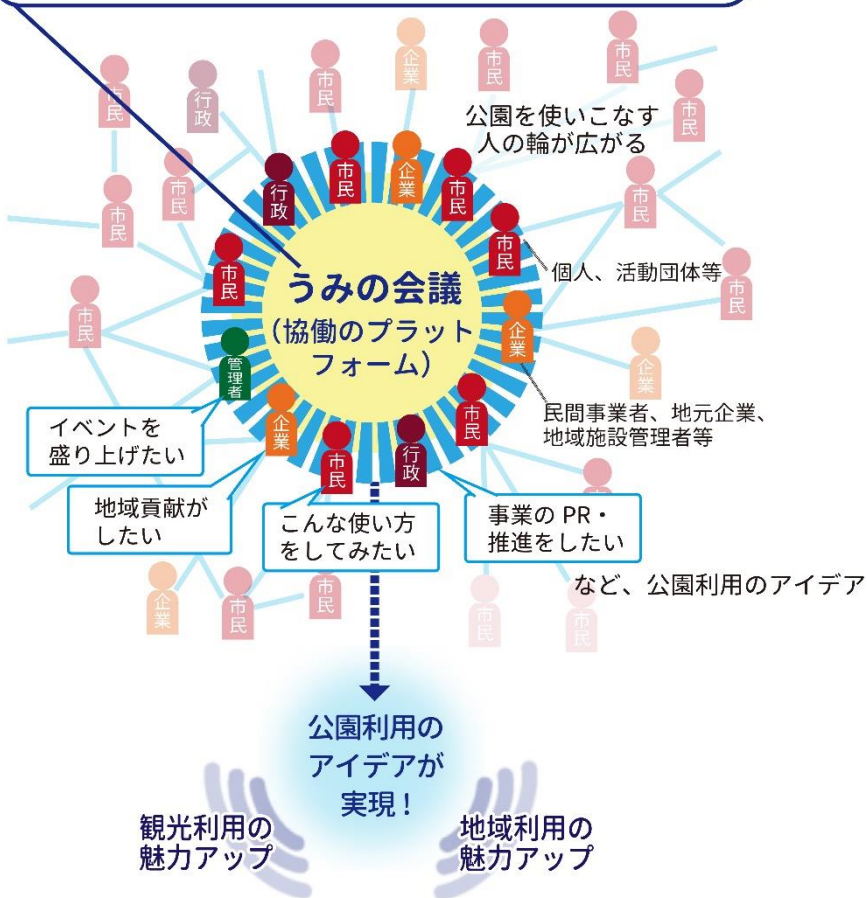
市民
市民
企業
市民
市民
行政
市民

公園を使いこなす
人の輪が広がる

市民
市民
行政
市民
企業
市民
市民
市民
市民

うみの会議
(協働のプラットフォーム)

個人、活動団体等

市民
市民
市民
企業
管理者
企業
企業
市民

民間事業者、地元企業、地域施設管理者等

イベントを
盛り上げたい

企業
市民
行政

地域貢献が
したい

こんな使い方
をしてみたい

事業のPR・
推進をしたい

市民

など、公園利用のアイデア

企業
市民
市民
市民
市民

公園利用の
アイデアが
実現！

観光利用の
魅力アップ

地域利用の
魅力アップ